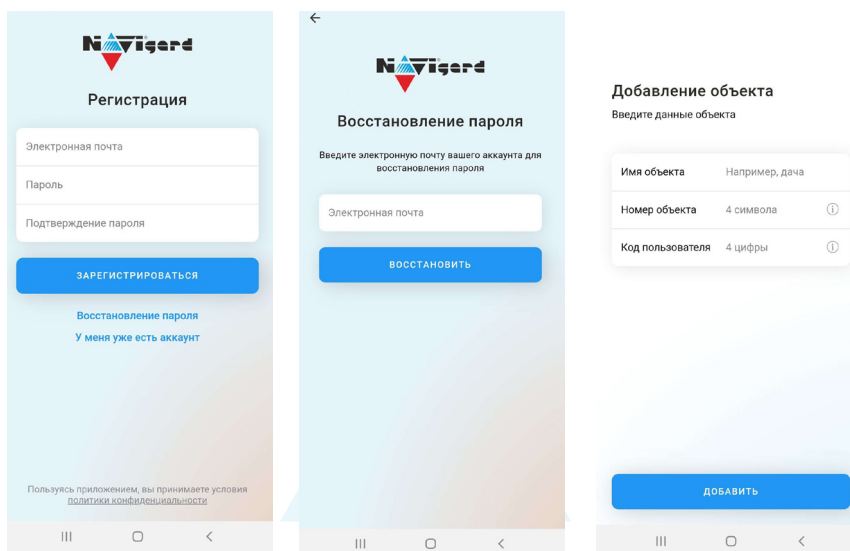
NAVIgard

Регистрация

Электронная почта

Пароль

Подтверждение пароля

ЗАРЕГИСТРИРОВАТЬСЯ

Восстановление пароля

У меня уже есть аккаунт

Пользуясь приложением, вы принимаете условия политики конфиденциальности

NAVIgard

Восстановление пароля

Введите электронную почту вашего аккаунта для восстановления пароля

Электронная почта

ВОССТАНОВИТЬ

Добавление объекта

Введите данные объекта

| | |
|---|---|
| Имя объекта | Например, дача |
| Номер объекта | 4 символа |
| Код пользователя | 4 цифры |

ДОБАВИТЬ